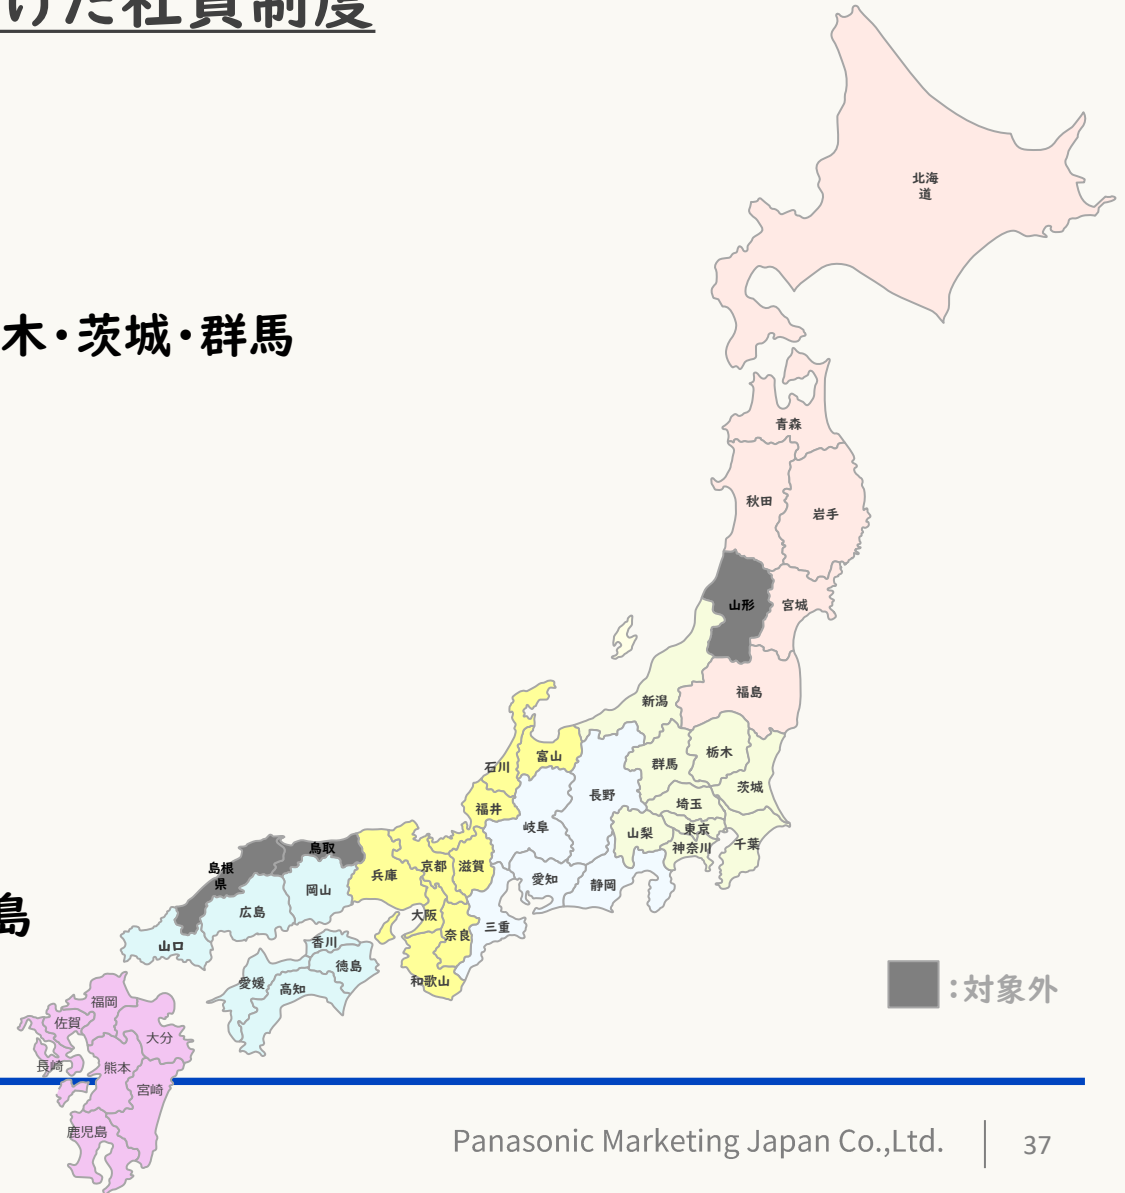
けた社員制度

木・茨城・群馬

島

北海道
青森
秋田
岩手
山形
宮城
福島
新潟
富山
石川
福井
長野
群馬
栃木
茨城
埼玉
山梨
東京
神奈川
千葉
岐阜
愛知
静岡
島根県
鳥取
京都
滋賀
兵庫
岡山
広島
大阪
三重
奈良
山口
香川
徳島
愛媛
高知
和歌山
福岡
佐賀
大分
長崎
熊本
宮崎
鹿児島

：対象外

Panasonic Marketing Japan Co.,Ltd. 37